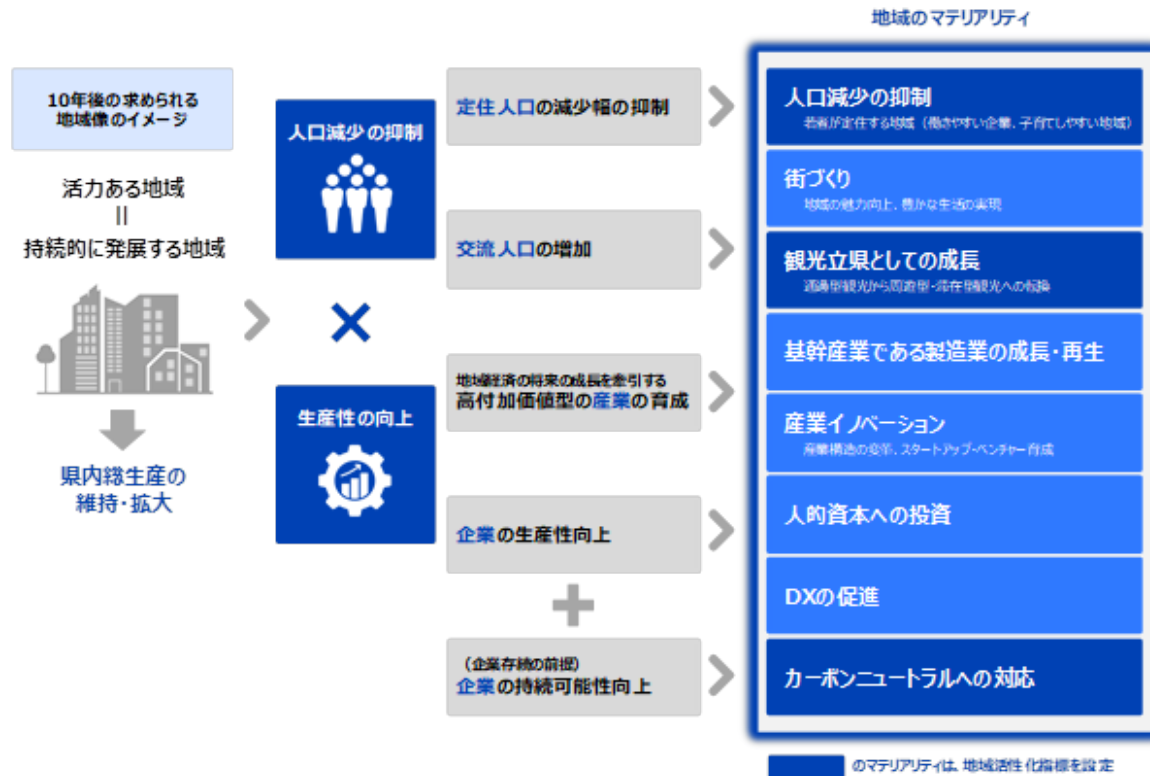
地域のマテリアリティ

10年後の求められる地域像のイメージ

活力ある地域
||
持続的に発展する地域

県内総生産の維持・拡大

人口減少の抑制

×

生産性の向上

定住人口の減少幅の抑制

交流人口の増加

地域経済の将来の成長を牽引する
高付加価値型の産業の育成

企業の生産性向上

＋

（企業存続の前提）
企業の持続可能性向上

人口減少の抑制
若者が定住する地域（働きやすい企業、子育てしやすい地域）

街づくり
地域の魅力向上、豊かな生活の実現

観光立県としての成長
通過型観光から周遊型・滞在型観光への転換

基幹産業である製造業の成長・再生

産業イノベーション
産業構造の変革、スタートアップ・ベンチャー育成

人的資本への投資

DXの促進

カーボンニュートラルへの対応

のマテリアリティは、地域活性化指標を設定